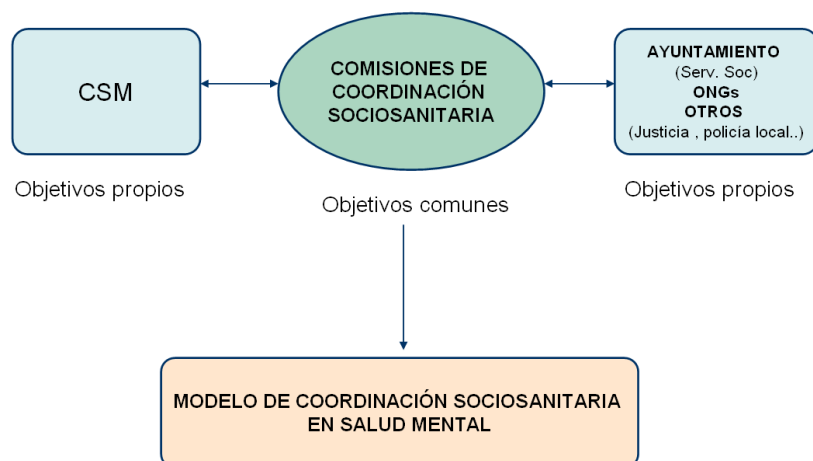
CSM

COMISIONES DE COORDINACIÓN SOCIOSANITARIA

AYUNTAMIENTO
(Serv. Soc)
ONGs
OTROS
(Justicia , policia local..)

Objetivos propios

Objetivos comunes

Objetivos propios

MODELO DE COORDINACIÓN SOCIOSANITARIA EN SALUD MENTAL